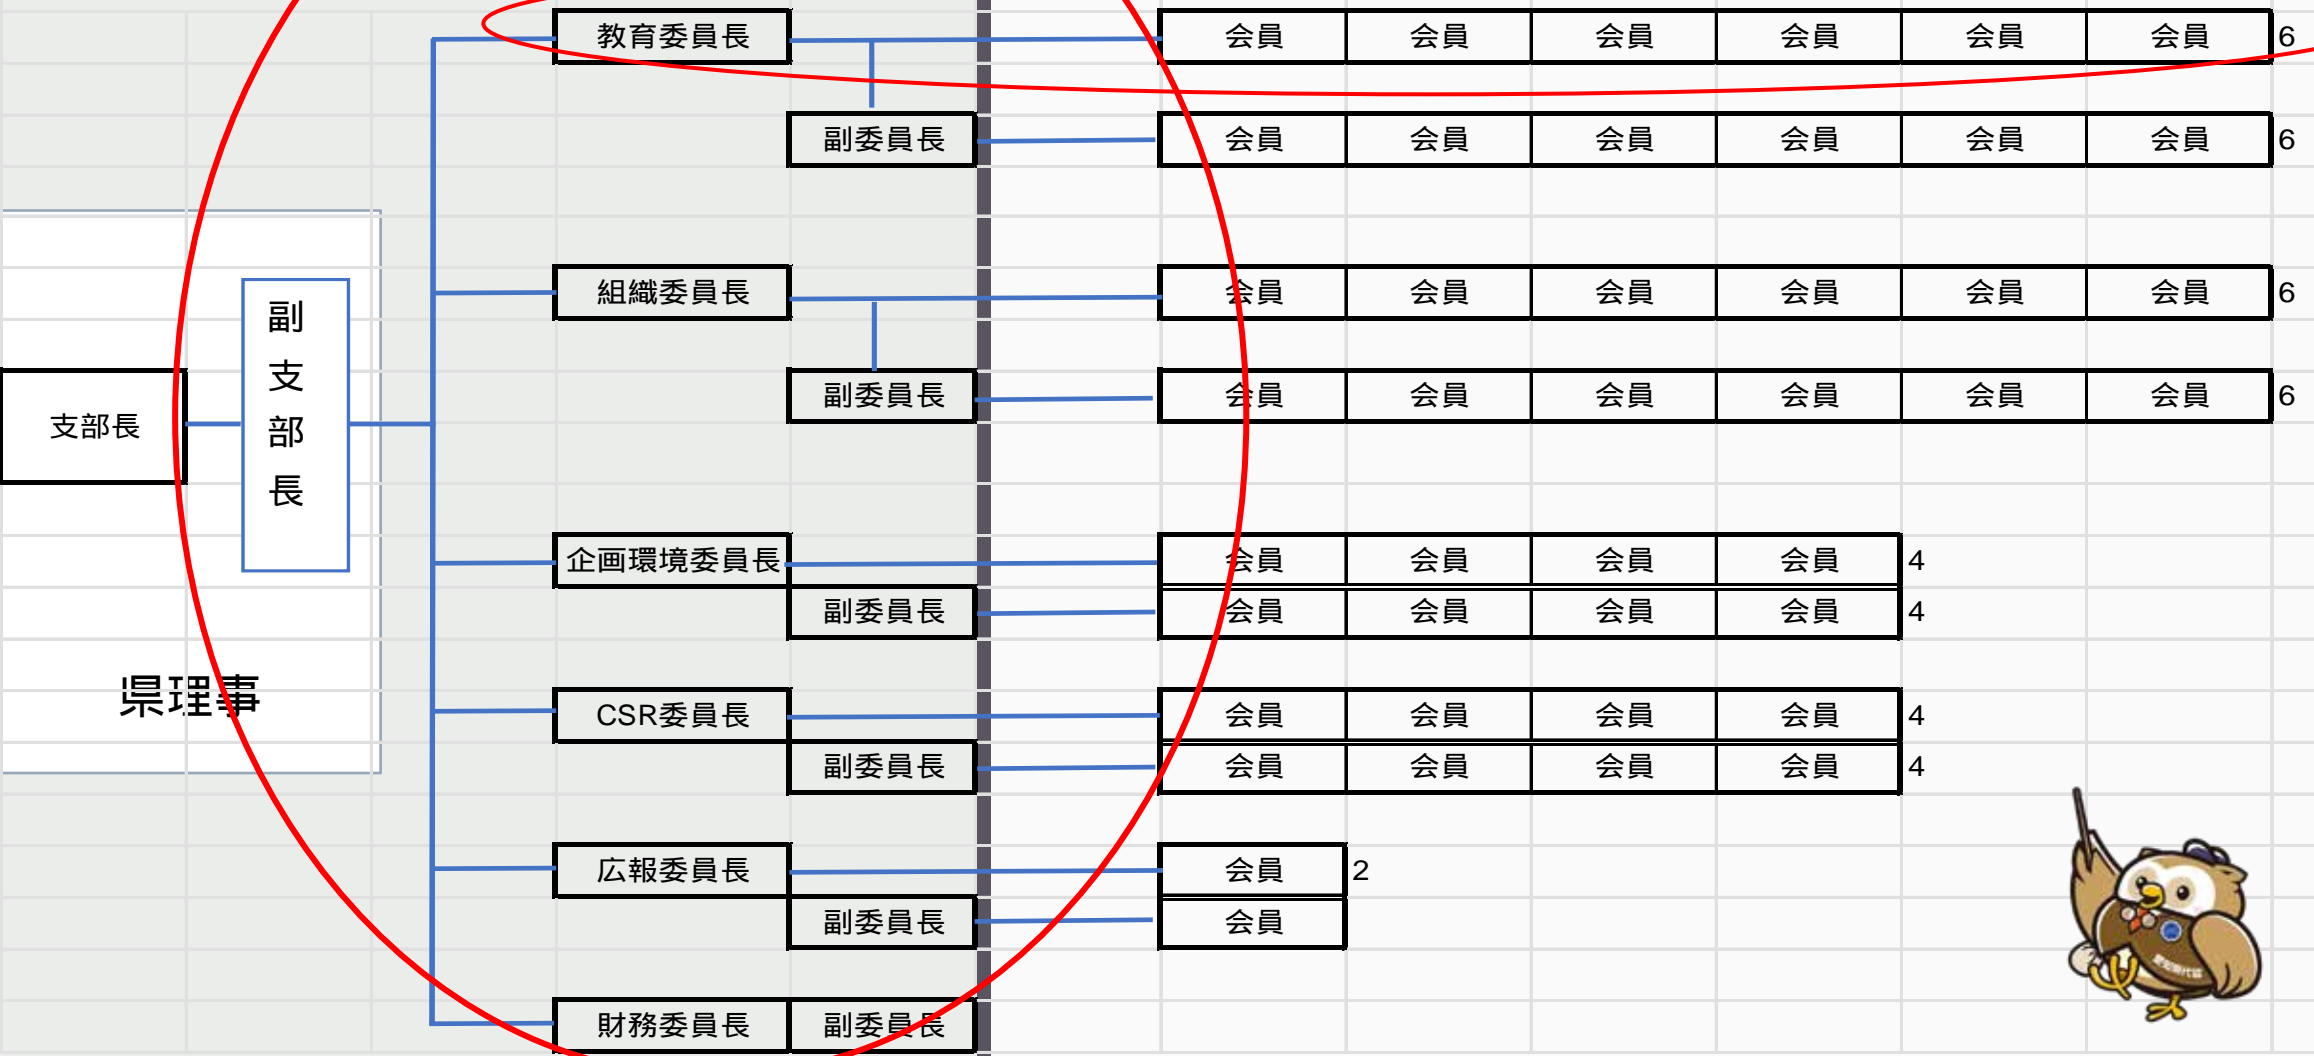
支部長

副支部長

県理事

教育委員長

副委員長

組織委員長

副委員長

企画環境委員長

副委員長

CSR委員長

副委員長

広報委員長

副委員長

財務委員長

副委員長

| 会員 | 会員 | 会員 | 会員 | 会員 | 会員 | 6 |
|---|---|---|---|---|---|---|
| 会員 | 会員 | 会員 | 会員 | 会員 | 会員 | 6 |
| 会員 | 会員 | 会員 | 会員 | 会員 | 会員 | 6 |
| 会員 | 会員 | 会員 | 会員 | 会員 | 会員 | 6 |

| 会員 | 会員 | 会員 | 会員 | 4 |
|---|---|---|---|---|
| 会員 | 会員 | 会員 | 会員 | 4 |
| 会員 | 会員 | 会員 | 会員 | 4 |
| 会員 | 会員 | 会員 | 会員 | 4 |

| 会員 | 2 |
|---|---|
| 会員 | |